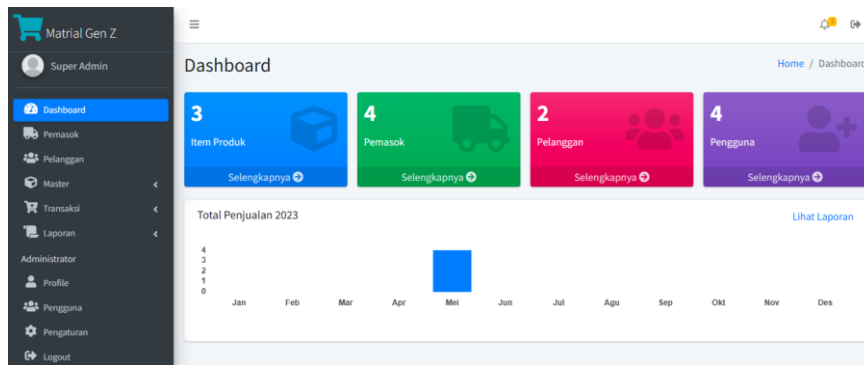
Matrial Gen Z

Super Admin

Dashboard
Pemasok
Pelanggan
Master
Transaksi
Laporan
Administrator
Profile
Pengguna
Pengaturan
Logout

Dashboard

Home / Dashboard

3
Item Produk
Selengkapnya

4
Pemasok
Selengkapnya

2
Pelanggan
Selengkapnya

4
Pengguna
Selengkapnya

Total Penjualan 2023

Lihat Laporan

4
3
2
1
0

Jan Feb Mar Apr Mei Jun Jul Agu Sep Okt Nov Des